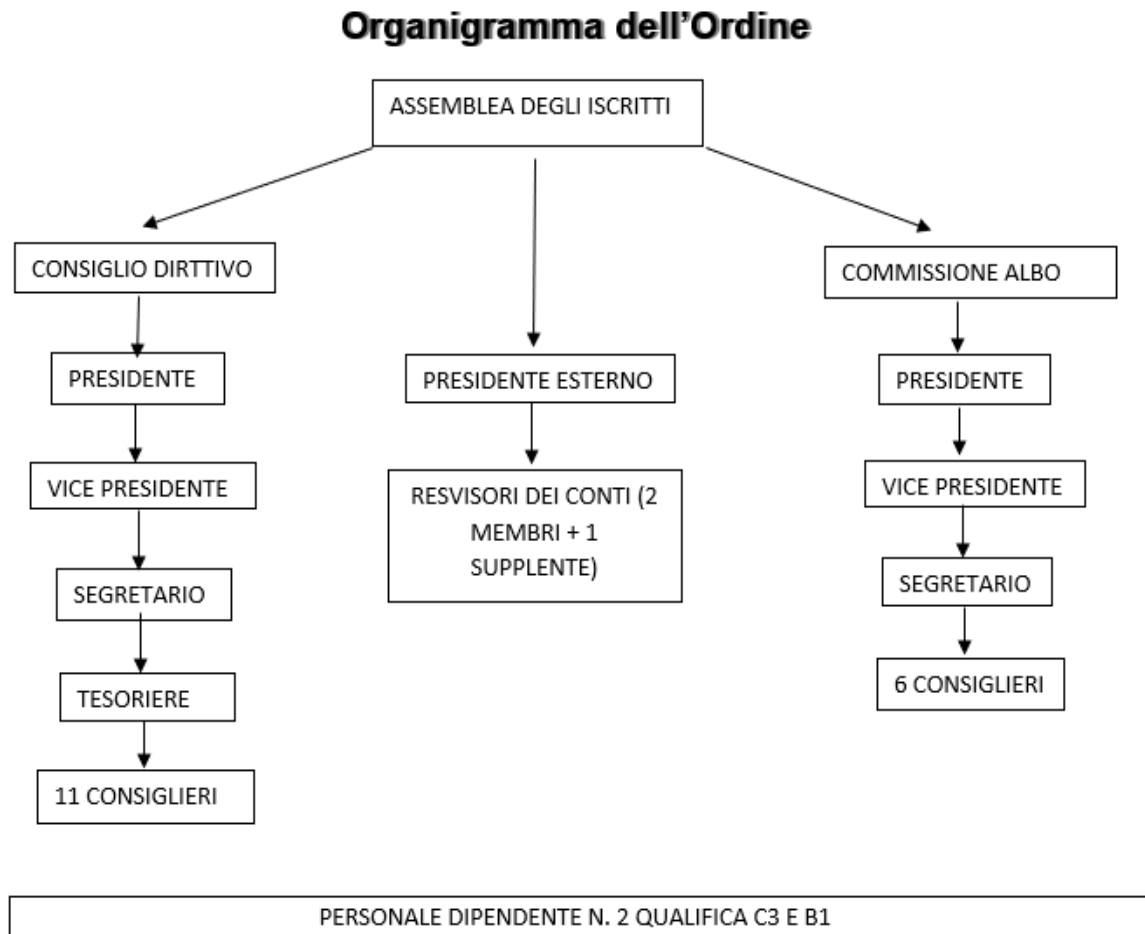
Organigramma dell'Ordine

ASSEMBLEA DEGLI ISCRITTI

CONSIGLIO DIRTTIVO

PRESIDENTE

VICE PRESIDENTE

SEGRETARIO

TESORIERE

11 CONSIGLIERI

PRESIDENTE ESTERNO

RESVISORI DEI CONTI (2 MEMBRI + 1 SUPPLENTE)

COMMISSIONE ALBO

PRESIDENTE

VICE PRESIDENTE

SEGRETARIO

6 CONSIGLIERI

PERSONALE DIPENDENTE N. 2 QUALIFICA C3 E B1